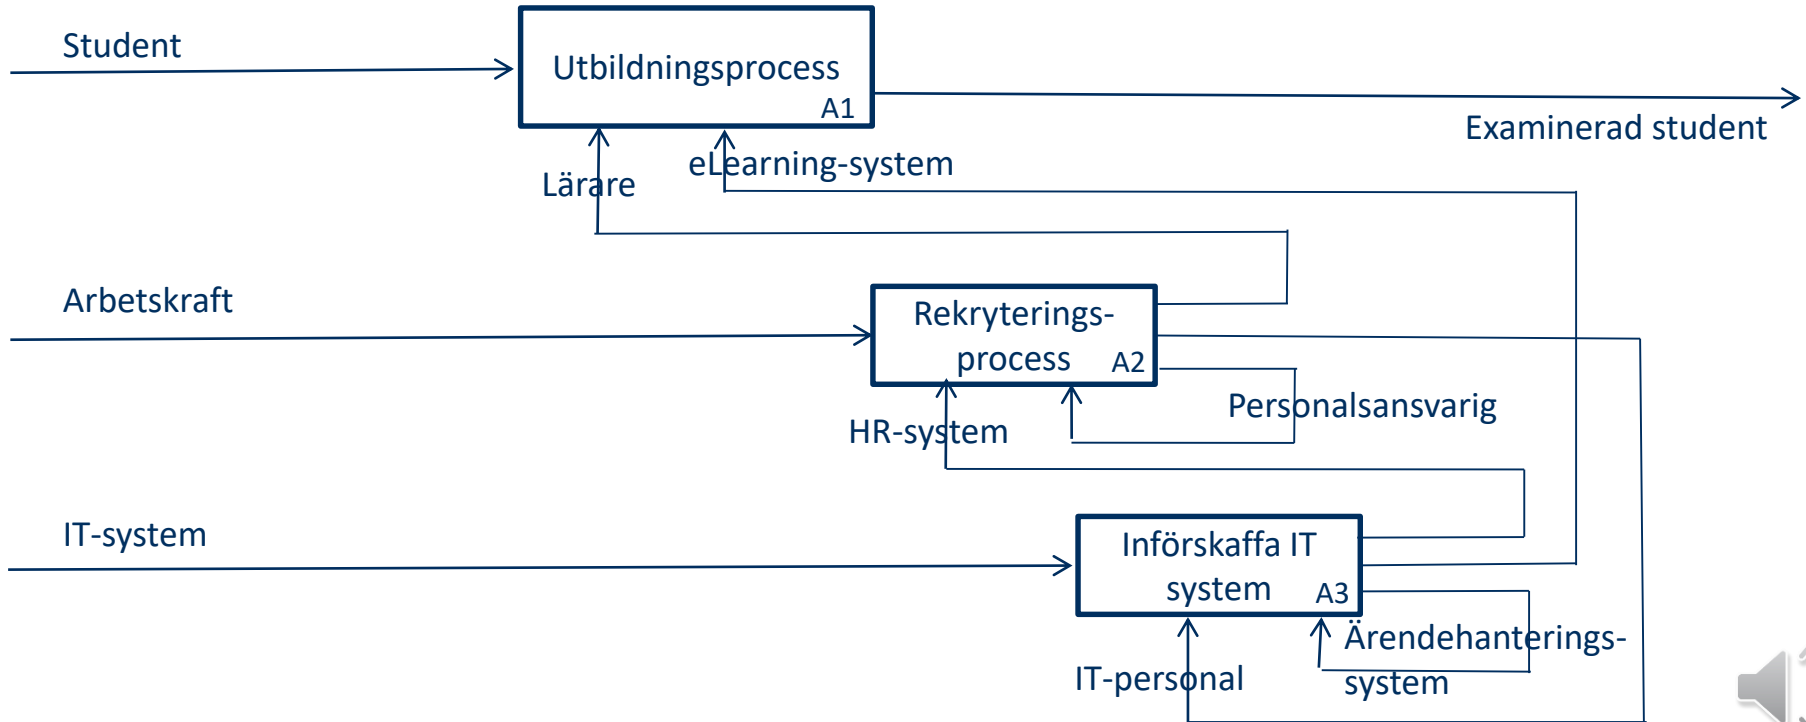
Student

Utbildningsprocess
A1

Examinerad student

Lärare

eLearning-system

Arbetskraft

Rekryterings-
process A2

Personalsansvarig

HR-system

IT-system

Införskaffa IT
system A3

Ärendehanterings-
system

IT-personal